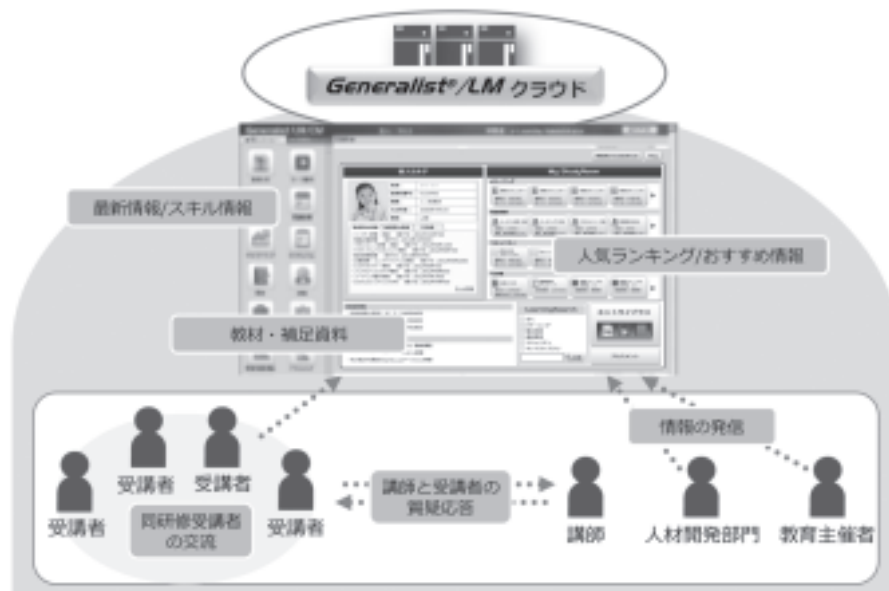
Generalist®/LM クラウド

最新情報/スキル情報

人気ランキング/おすすめ情報

教材・補足資料

受講者 受講者

受講者

受講者

同研修受講者の交流

講師と受講者の質疑応答

情報の発信

講師

人材開発部門

教育主催者